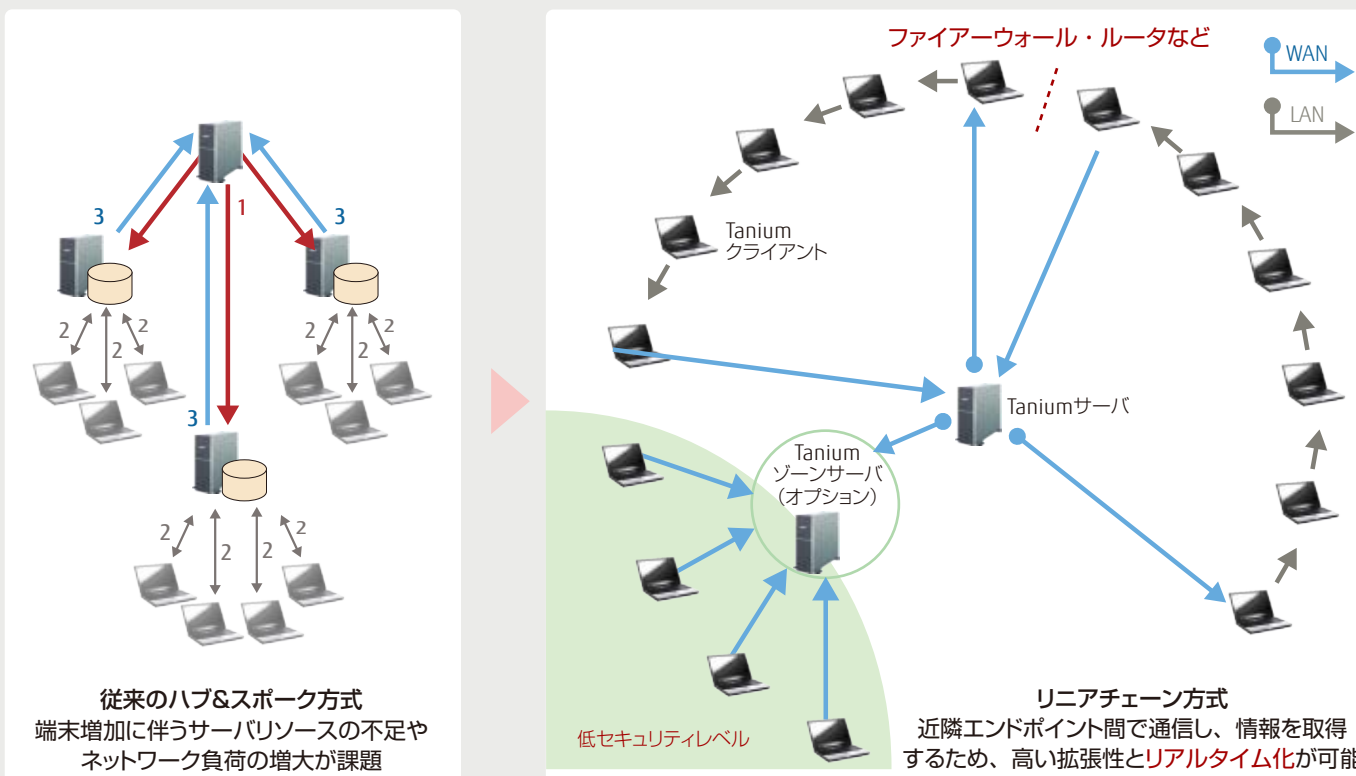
3

1

3

2

2

2

2

2

2

3

2

2

2

2

従来のハブ&スポーク方式
端末増加に伴うサーバリソースの不足やネットワーク負荷の増大が課題

ファイアーウォール・ルータなど

WAN

LAN

Tanium
クライアント

Taniumサーバ

Tanium
ゾーンサーバ
(オプション)

低セキュリティレベル

リニアチェーン方式
近隣エンドポイント間で通信し、情報を取得するため、高い拡張性とリアルタイム化が可能